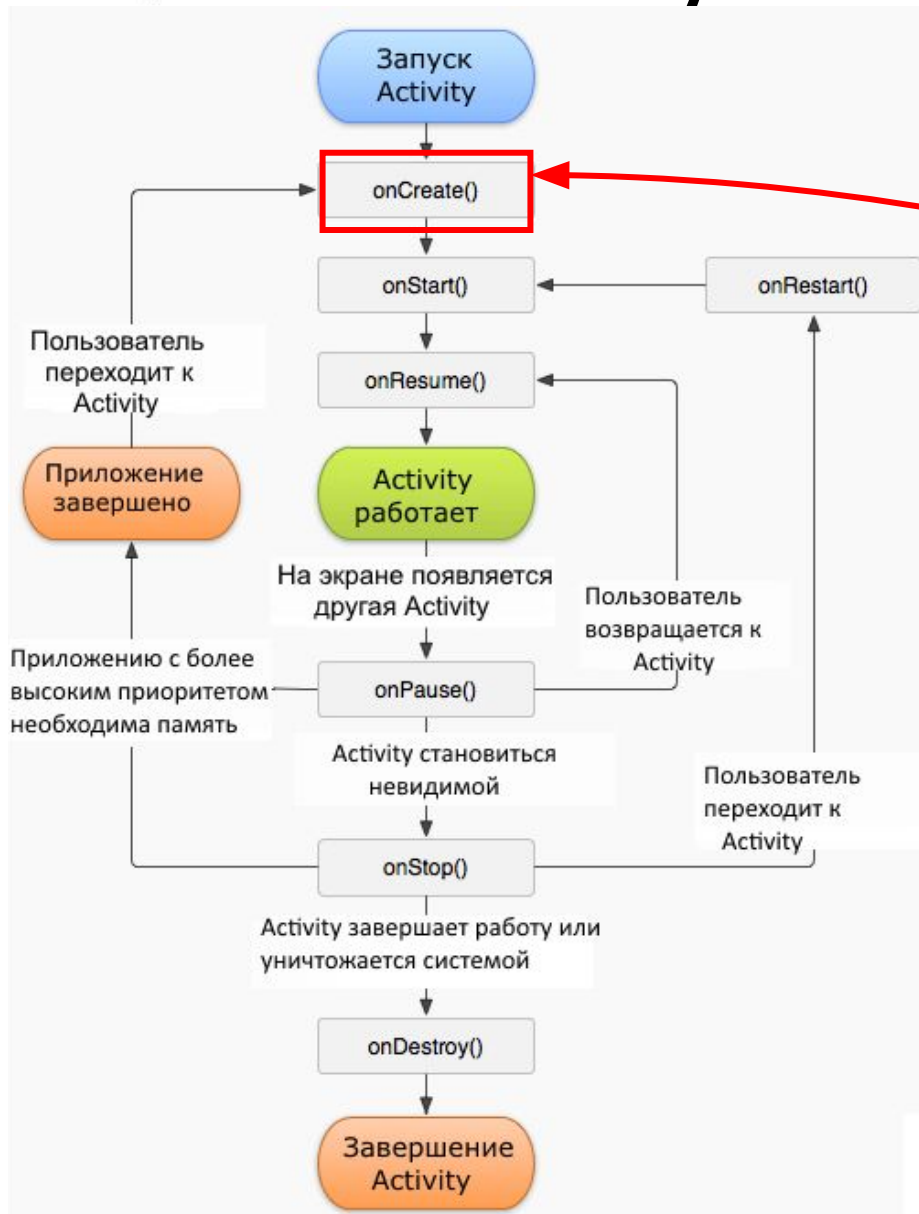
Запуск Activity

onCreate()

onStart()

onRestart()

Пользователь переходит к Activity

onResume()

Приложение завершено

Activity работает

На экране появляется другая Activity

Пользователь возвращается к Activity

Приложению с более высоким приоритетом необходима память

onPause()

Activity становиться невидимой

Пользователь переходит к Activity

onStop()

Activity завершает работу или уничтожается системой

onDestroy()

Завершение Activity